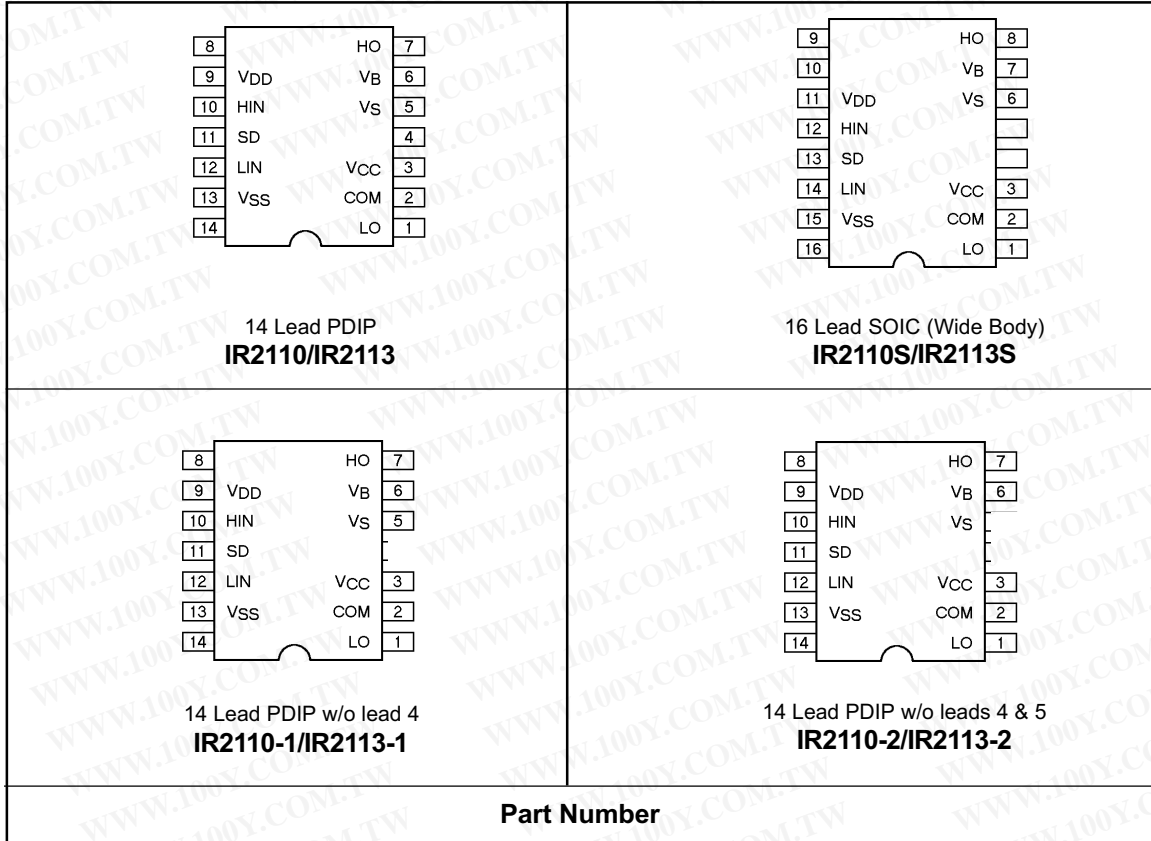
8
9 $V_{DD}$
10 HIN
11 SD
12 LIN
13 $V_{SS}$
14
HO 7
$V_B$ 6
$V_S$ 5
4
$V_{CC}$ 3
COM 2
LO 1

14 Lead PDIP
**IR2110/IR2113**

9
10
11 $V_{DD}$
12 HIN
13 SD
14 LIN
15 $V_{SS}$
16
HO 8
$V_B$ 7
$V_S$ 6
$V_{CC}$ 3
COM 2
LO 1

16 Lead SOIC (Wide Body)
**IR2110S/IR2113S**

8
9 $V_{DD}$
10 HIN
11 SD
12 LIN
13 $V_{SS}$
14
HO 7
$V_B$ 6
$V_S$ 5
$V_{CC}$ 3
COM 2
LO 1

14 Lead PDIP w/o lead 4
**IR2110-1/IR2113-1**

8
9 $V_{DD}$
10 HIN
11 SD
12 LIN
13 $V_{SS}$
14
HO 7
$V_B$ 6
$V_S$
$V_{CC}$ 3
COM 2
LO 1

14 Lead PDIP w/o leads 4 & 5
**IR2110-2/IR2113-2**

**Part Number**

WWW.100Y.COM.TW